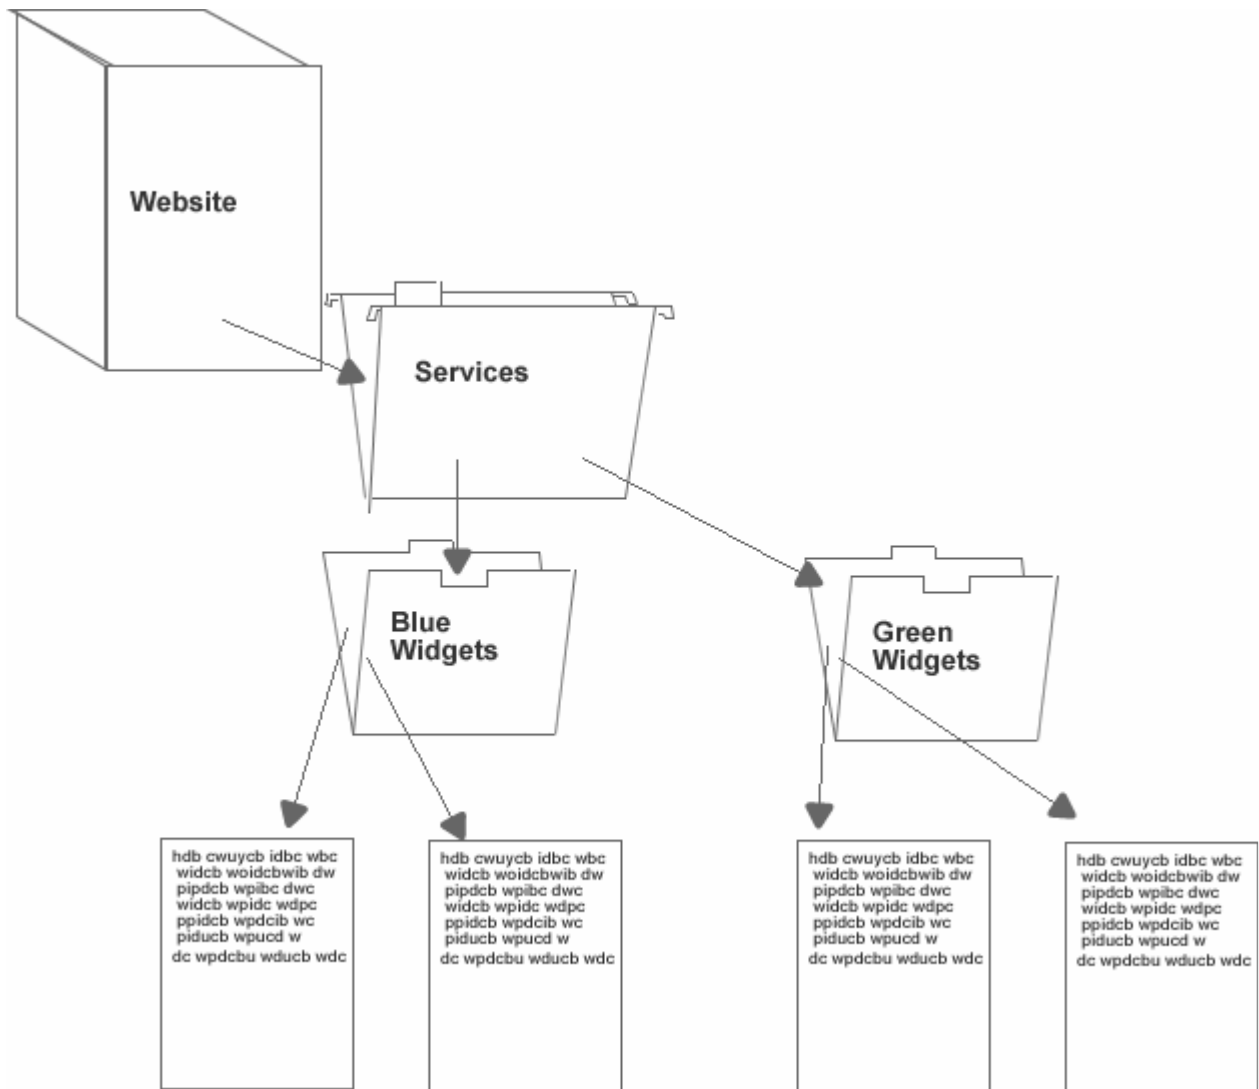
Website

Services

Blue Widgets

Green Widgets

hdb cwuycb idbc wbc widcb woidcbwib dw pipdcb wpibc dwc widcb wpidc wdpc ppidcb wpdcib wc piducb wpucd w dc wpdcbu wducb wdc

hdb cwuycb idbc wbc widcb woidcbwib dw pipdcb wpibc dwc widcb wpidc wdpc ppidcb wpdcib wc piducb wpucd w dc wpdcbu wducb wdc

hdb cwuycb idbc wbc widcb woidcbwib dw pipdcb wpibc dwc widcb wpidc wdpc ppidcb wpdcib wc piducb wpucd w dc wpdcbu wducb wdc

hdb cwuycb idbc wbc widcb woidcbwib dw pipdcb wpibc dwc widcb wpidc wdpc ppidcb wpdcib wc piducb wpucd w dc wpdcbu wducb wdc